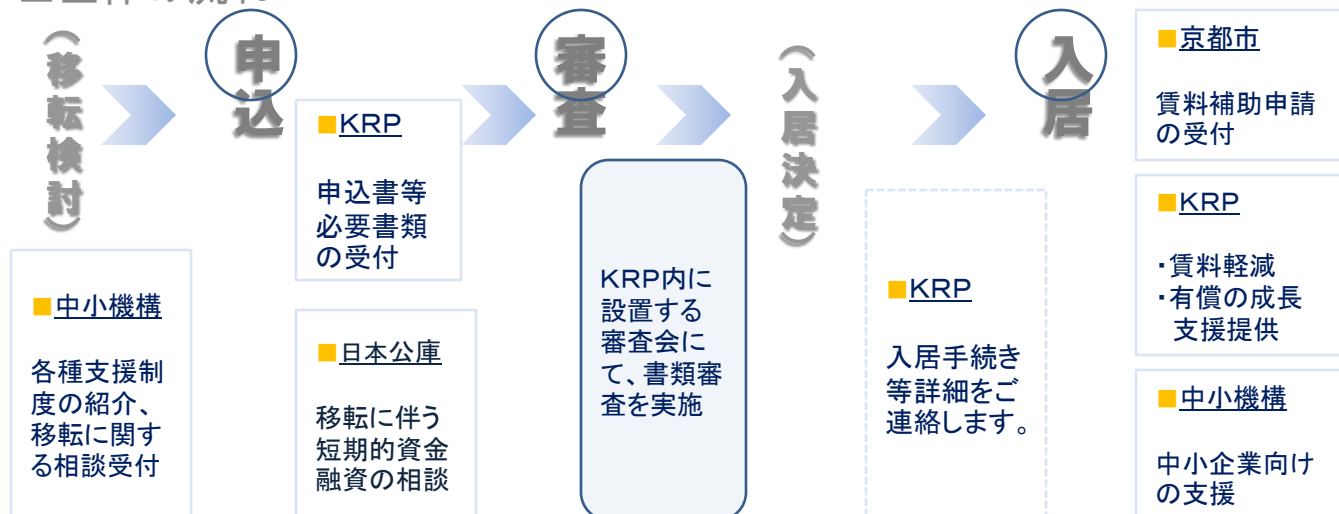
（移転検討）

■中小機構

各種支援制度の紹介、移転に関する相談受付

申込

■KRP

申込書等必要書類の受付

■日本公庫

移転に伴う短期的資金融資の相談

審査

KRP内に設置する審査会にて、書類審査を実施

（入居決定）

■KRP

入居手続き等詳細をご連絡します。

入居

■京都市

賃料補助申請の受付

■KRP

・賃料軽減
・有償の成長支援提供

■中小機構

中小企業向けの支援